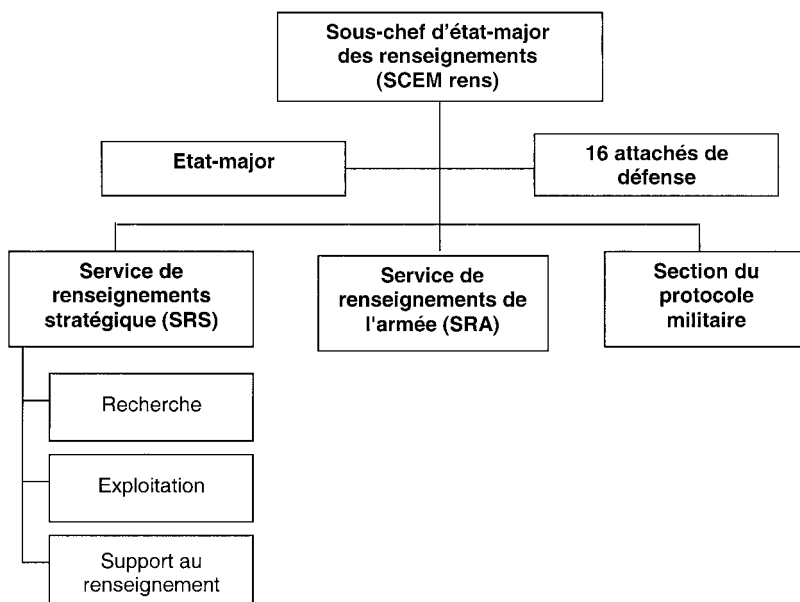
Sous-chef d'état-major des renseignements (SCEM rens)

Etat-major

16 attachés de défense

Service de renseignements stratégique (SRS)

Service de renseignements de l'armée (SRA)

Section du protocole militaire

Recherche

Exploitation

Support au renseignement